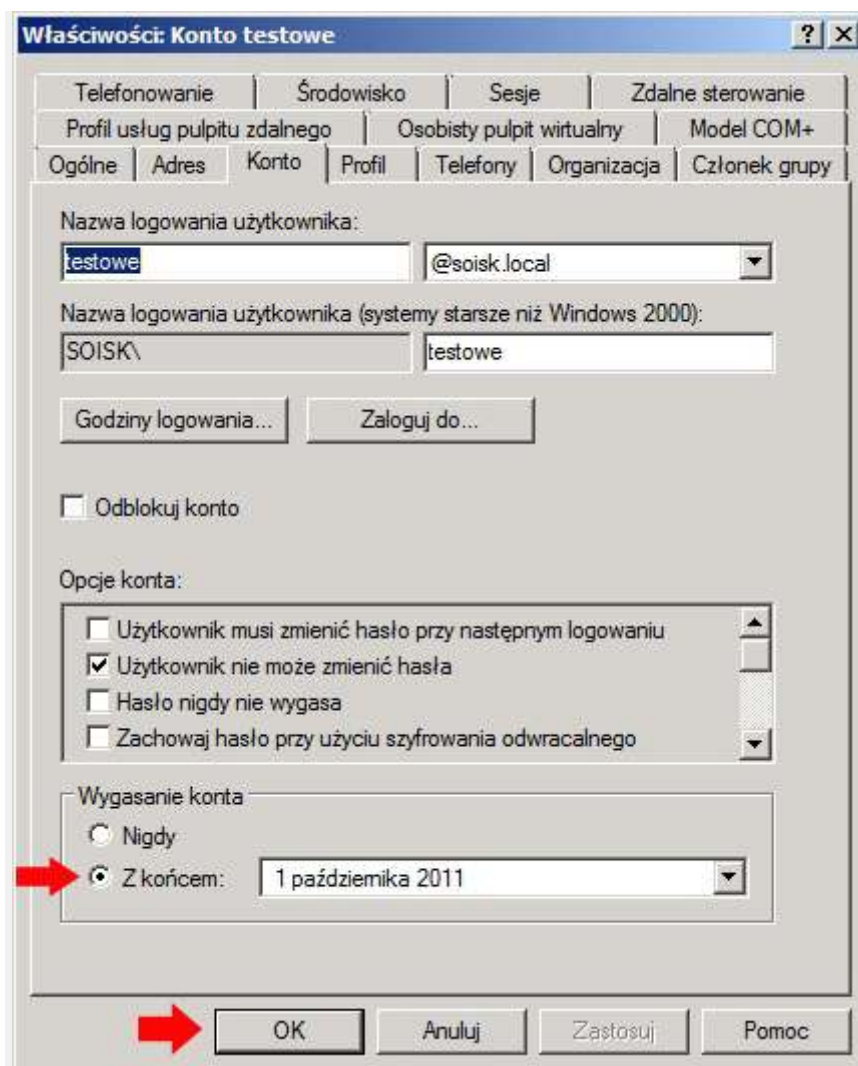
Właściwości: Konto testowe

?
X

Telefonowanie | Środowisko | Sesje | Zdalne sterowanie
Profil usług pulpitu zdalnego | Osobisty pulpit wirtualny | Model COM+
Ogólne | Adres | Konto | Profil | Telefony | Organizacja | Członek grupy

Nazwa logowania użytkownika:
testowe
@soisk.local

Nazwa logowania użytkownika (systemy starsze niż Windows 2000):
SOISK\
testowe

Godziny logowania...
Zaloguj do...

Odblokuj konto

Opcje konta:
Użytkownik musi zmienić hasło przy następnym logowaniu
Użytkownik nie może zmienić hasła
Hasło nigdy nie wygasa
Zachowaj hasło przy użyciu szyfrowania odwracalnego

Wygasanie konta
Nigdy
Z końcem: 1 października 2011

OK
Anuluj
Zastosuj
Pomoc